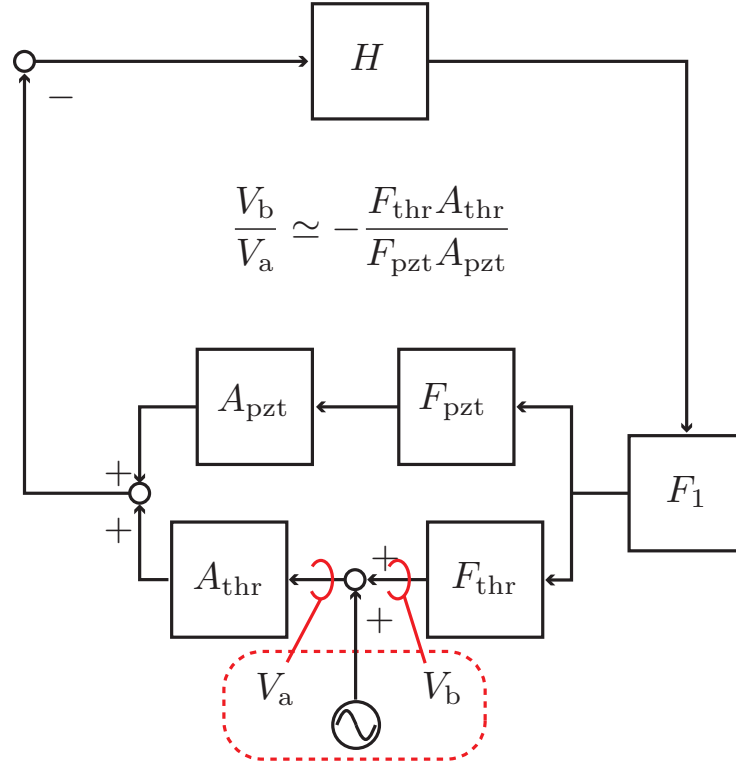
$-$

$H$

$\frac{V_{\mathrm{b}}}{V_{\mathrm{a}}} \simeq -\frac{F_{\mathrm{thr}}A_{\mathrm{thr}}}{F_{\mathrm{pzt}}A_{\mathrm{pzt}}}$

$A_{\mathrm{pzt}}$

$F_{\mathrm{pzt}}$

$+$

$+$

$F_1$

$A_{\mathrm{thr}}$

$+$

$F_{\mathrm{thr}}$

$+$

$V_{\mathrm{a}}$

$V_{\mathrm{b}}$